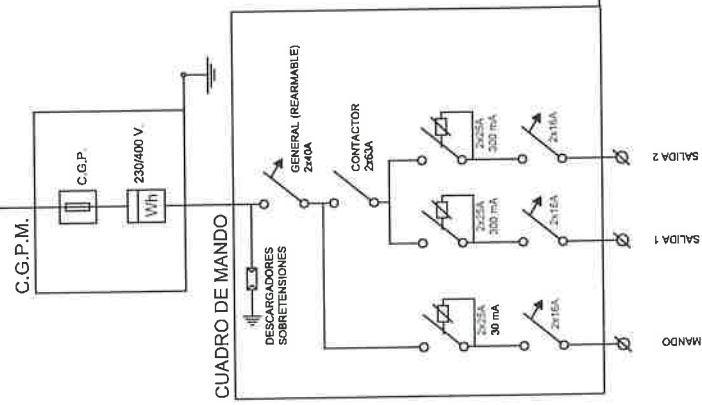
C.G.P.M.

C.G.P.

230/400 V.

Wh

CUADRO DE MANDO

DESCARGADORES SOBRETENSIONES

GENERAL (REARMABLE) 2x40A

CONTACTOR 2x63A

2x25A 300 mA

2x16A

SALIDA 2

2x25A 300 mA

2x16A

SALIDA 1

2x25A 30 mA

2x16A

MANDO